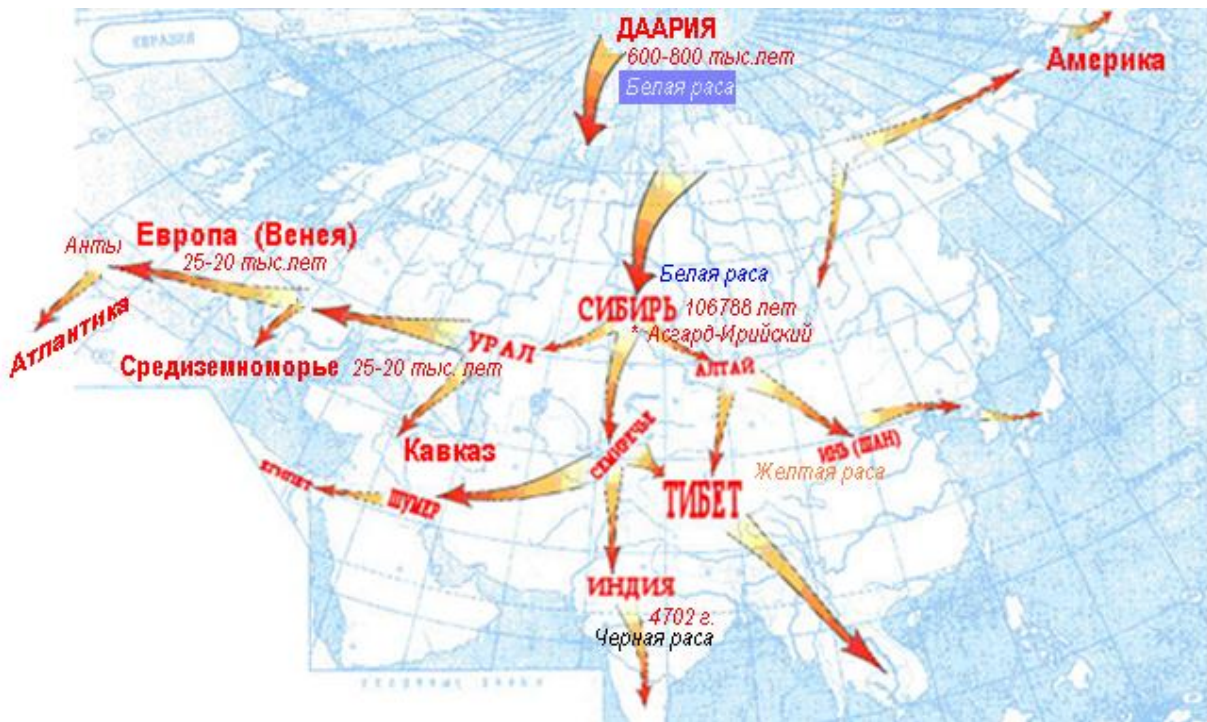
ЕВРАЗИЯ
ДААРИЯ
600-800 тыс.лет
Белая раса
Америка
Анты
Европа (Венея)
25-20 тыс.лет
Атлантика
Белая раса
СИБИРЬ 106788 лет
* Асгард-Ирийский
УРАЛ
Средиземноморье 25-20 тыс. лет
АЛТАЙ
Кавказ
СЕМИРЕЧЬЕ
ИНЬ (ШАН)
Желтая раса
ЕГИПЕТ
ШУМЕР
ТИБЕТ
ИНДИЯ
4702 г.
Черная раса